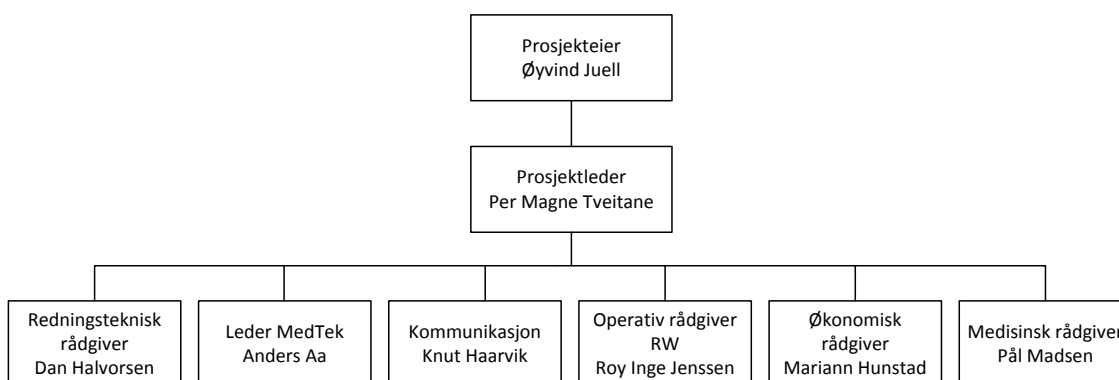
Prosjekteier
Øyvind Juell

Prosjektleder
Per Magne Tveitane

Redningsteknisk rådgiver
Dan Halvorsen

Leder MedTek
Anders Aa

Kommunikasjon
Knut Haarvik

Operativ rådgiver
RW
Roy Inge Jenssen

Økonomisk rådgiver
Mariann Hunstad

Medisinsk rådgiver
Pål Madsen